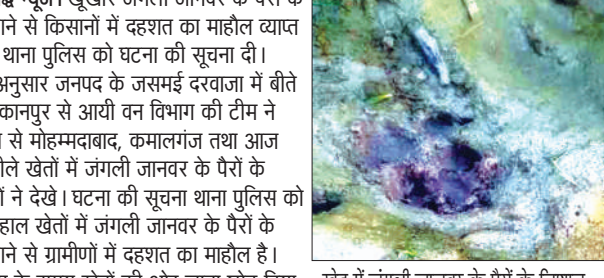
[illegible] सूचना जंगली जानवर के पैरों के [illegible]ाने से किसानों में दहशत का माहौल व्याप्त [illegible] थाना पुलिस को घटना की सूचना दी। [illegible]अनुसार जनपद के जसमई दरवाजा में बीते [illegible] कानपुर से आयी वन विभाग की टीम ने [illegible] से मोहम्मदाबाद, कमालगंज तथा आज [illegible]ले खेतों में जंगली जानवर के पैरों के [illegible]ों ने देखे। घटना की सूचना थाना पुलिस को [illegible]हाल खेतों में जंगली जानवर के पैरों के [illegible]ाने से ग्रामीणों में दहशत का माहौल है। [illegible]

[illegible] में जंगली जानवर के पैरों के निशान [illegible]